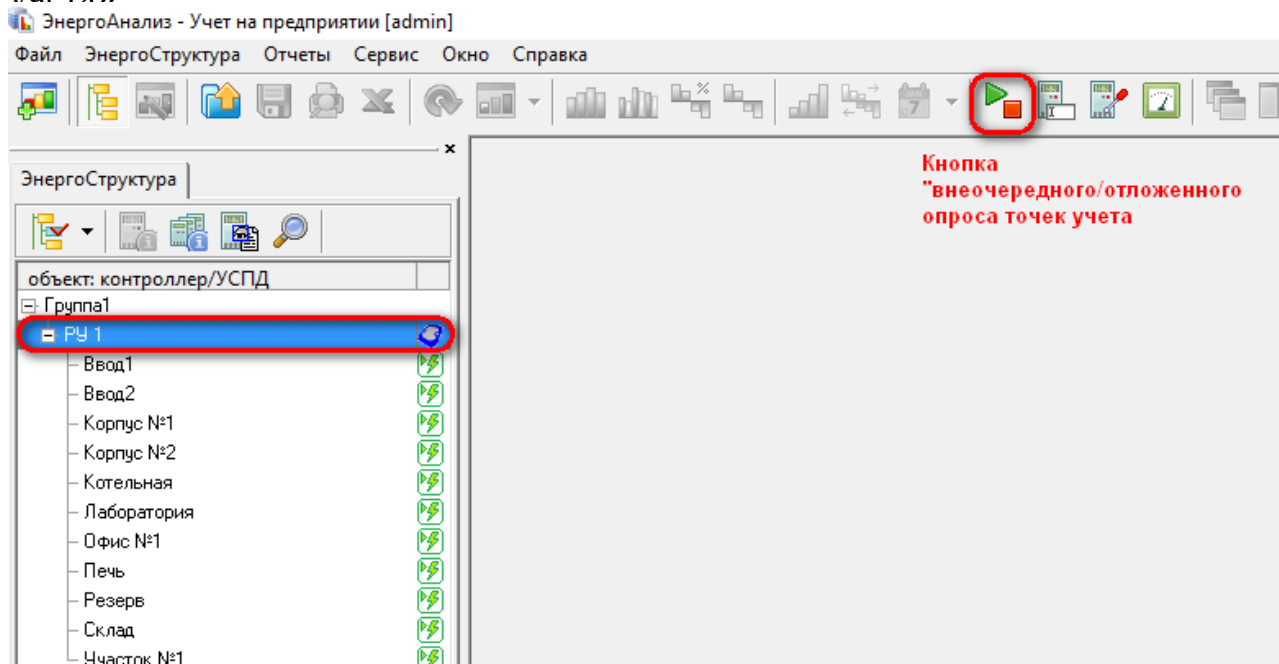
ЭнергоАнализ - Учет на предприятии [admin]

Файл ЭнергоСтруктура Отчеты Сервис Окно Справка

Кнопка "внеочередного/отложенного опроса точек учета

ЭнергоСтруктура

объект: контроллер/УСПД

Группа1
РУ 1
Ввод1
Ввод2
Корпус №1
Корпус №2
Котельная
Лаборатория
Офис №1
Печь
Резерв
Склад
Участок №1